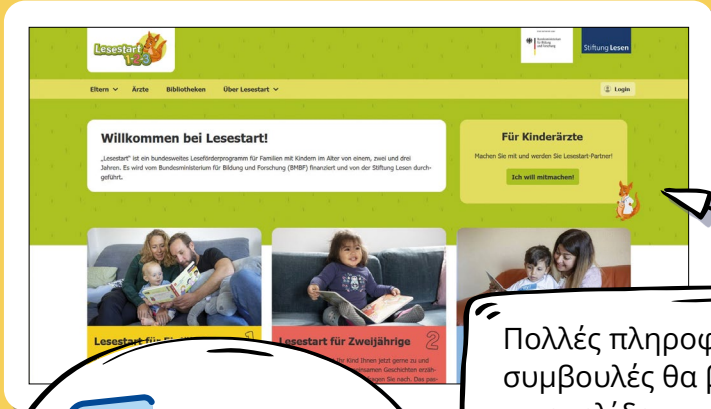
Lesestart 1·2·3

Stiftung Lesen

Eltern Ärzte Bibliotheken Über Lesestart

Login

Willkommen bei Lesestart!

„Lesestart" ist ein bundesweites Leseförderprogramm für Familien mit Kindern im Alter von einem, zwei und drei Jahren. Es wird vom Bundesministerium für Bildung und Forschung (BMBF) finanziert und von der Stiftung Lesen durchgeführt.

Für Kinderärzte

Machen Sie mit und werden Sie Lesestart-Partner!

Ich will mitmachen!

Lesestart für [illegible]

Lesestart für Zweijährige 2

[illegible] Kind Ihnen jetzt gerne zu und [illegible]samen Geschichten erzäh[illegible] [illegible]om Sie nach. Das pas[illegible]

Πολλές πληροφ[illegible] συμβουλές θα β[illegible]